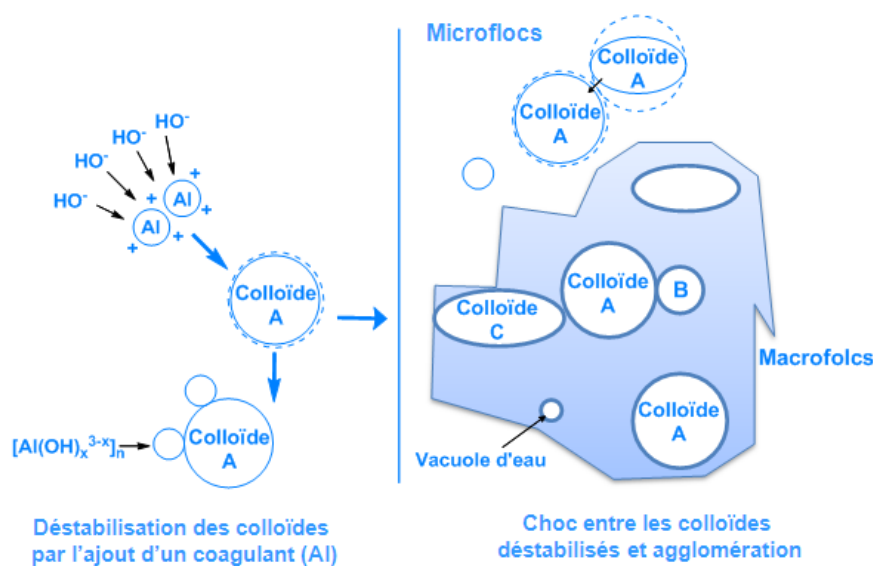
HO$^-$
HO$^-$
HO$^-$
HO$^-$
Al
Al
+
+
+
+
+
+
Colloïde A
$[Al(OH)_x^{3-x}]_n$
Colloïde A
Déstabilisation des colloïdes par l'ajout d'un coagulant (Al)

Microflocs
Colloïde A
Colloïde A
Colloïde A
B
Colloïde C
Macrofolcs
Colloïde A
Vacuole d'eau
Choc entre les colloïdes déstabilisés et agglomération